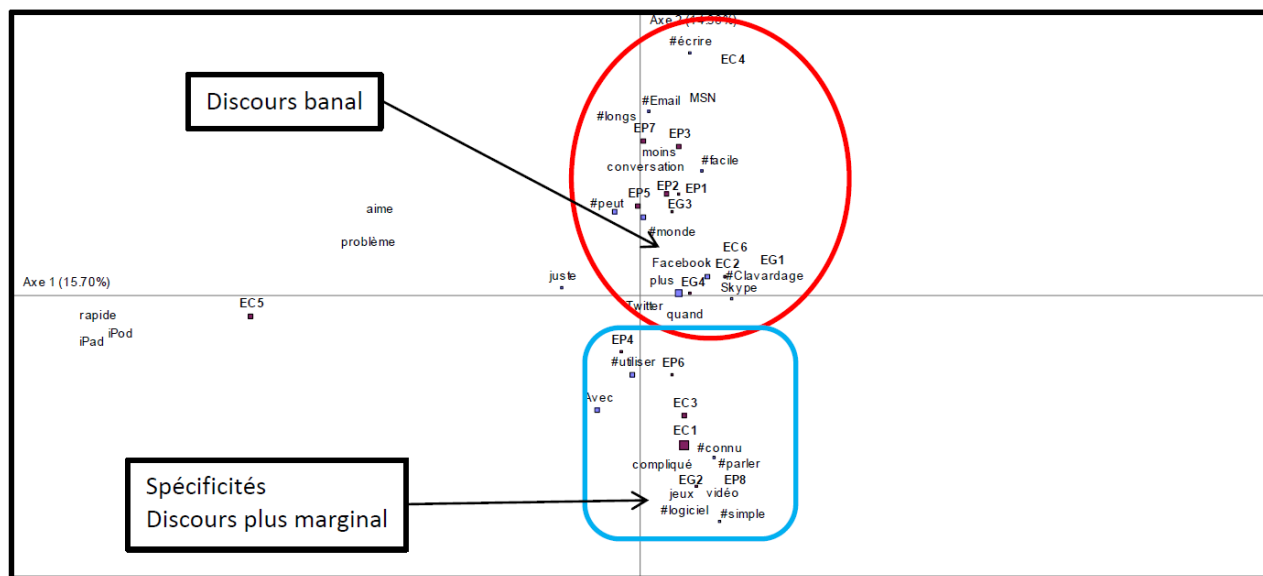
Axe 2 (14.38%)
#écrire
EC4
Discours banal
#Email MSN
#longs
EP7
EP3
moins
conversation
#facile
EP2 EP1
EP5
#peut
EG3
aime
problème
#monde
EC6
EG1
Facebook EC2
#Clavardage
juste
plus EG4
Skype
Axe 1 (15.70%)
EC5
Twitter
rapide
quand
iPad iPod
EP4
#utiliser
EP6
Avec
EC3
EC1
#connu
compliqué
#parler
Spécificités
Discours plus marginal
EG2 EP8
jeux vidéo
#logiciel
#simple